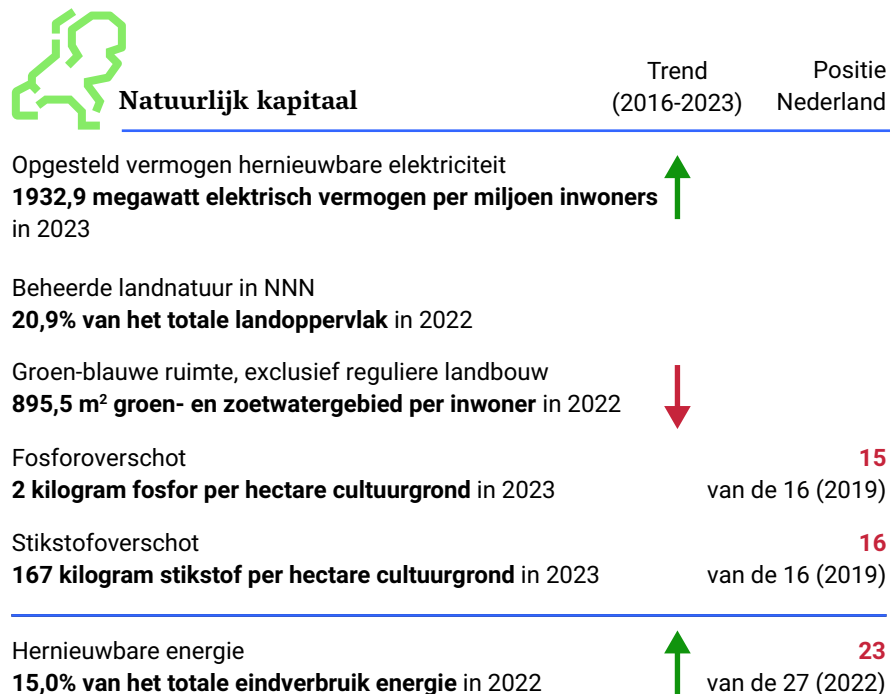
Natuurlijk kapitaal

Trend (2016-2023)

Positie Nederland

Opgesteld vermogen hernieuwbare elektriciteit
**1932,9 megawatt elektrisch vermogen per miljoen inwoners** in 2023

Beheerde landnatuur in NNN
**20,9% van het totale landoppervlak** in 2022

Groen-blauwe ruimte, exclusief reguliere landbouw
**895,5 m$^2$ groen- en zoetwatergebied per inwoner** in 2022

Fosforoverschot
**2 kilogram fosfor per hectare cultuurgrond** in 2023

15
van de 16 (2019)

Stikstofoverschot
**167 kilogram stikstof per hectare cultuurgrond** in 2023

16
van de 16 (2019)

Hernieuwbare energie
**15,0% van het totale eindverbruik energie** in 2022

23
van de 27 (2022)